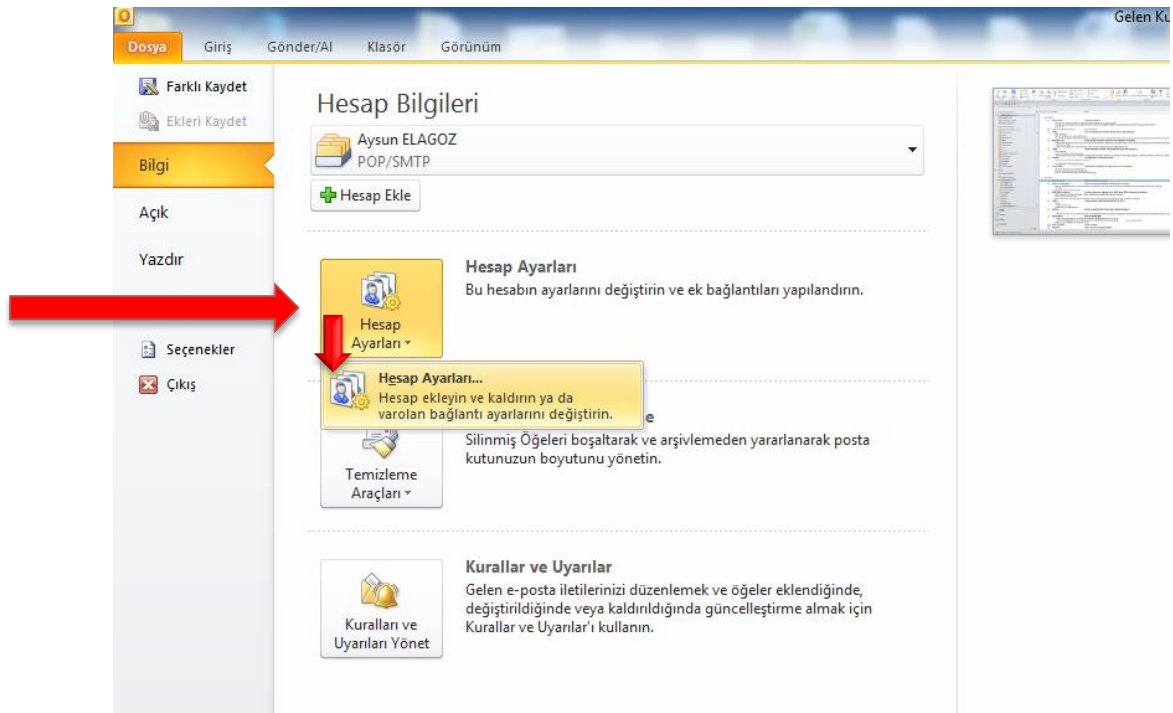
Gelen Ku

Dosya Giriş Gönder/Al Klasör Görünüm

Farklı Kaydet
Ekleri Kaydet
Bilgi
Açık
Yazdır
Seçenekler
Çıkış

Hesap Bilgileri

Aysun ELAGOZ
POP/SMTP

Hesap Ekle

Hesap Ayarları
Bu hesabın ayarlarını değiştirin ve ek bağlantıları yapılandırın.

Hesap Ayarları

Hesap Ayarları...
Hesap ekleyin ve kaldırın ya da varolan bağlantı ayarlarını değiştirin.

e
Silinmiş Öğeleri boşaltarak ve arşivlemeden yararlanarak posta kutunuzun boyutunu yönetin.

Temizleme Araçları

Kurallar ve Uyarılar
Gelen e-posta iletilerinizi düzenlemek ve öğeler eklendiğinde, değiştirildiğinde veya kaldırıldığında güncelleştirme almak için Kurallar ve Uyarılar'ı kullanın.

Kuralları ve Uyarıları Yönet